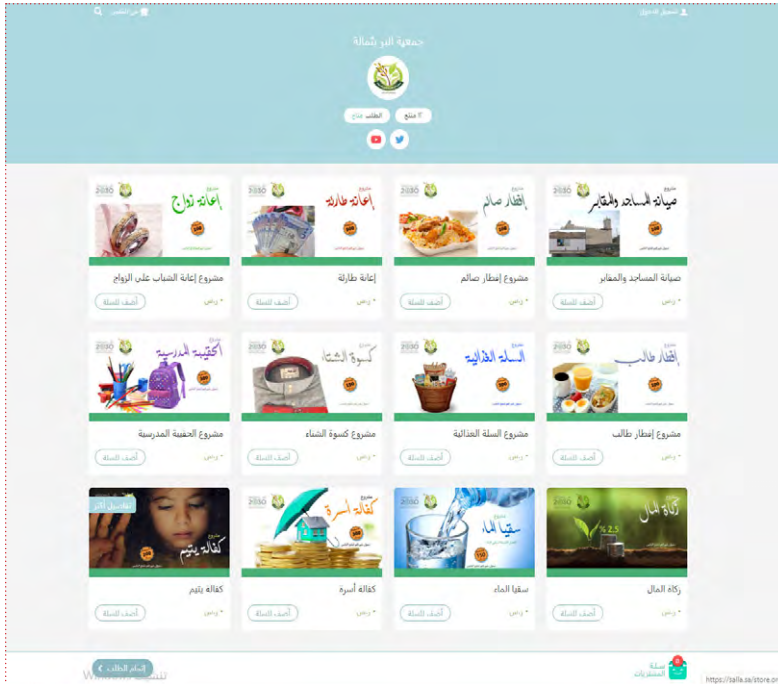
تسجيل الدخول

عن المتجر

جمعية البر بشمالة

٣ منتج

الطلب متاح

مشروع صيانة المساجد والمقابر

2030

صيانة المساجد والمقابر

* ريال

أضف للسلة

مشروع إفطار صائم

2030

إفطار صائم

مشروع إفطار صائم

* ريال

أضف للسلة

مشروع إعانة طارئة

2030

إعانة طارئة

* ريال

أضف للسلة

مشروع إعانة زواج

2030

مشروع إعانة الشباب على الزواج

* ريال

أضف للسلة

مشروع إفطار طالب

2030

مشروع إفطار طالب

* ريال

أضف للسلة

مشروع السلة الغذائية

2030

مشروع السلة الغذائية

* ريال

أضف للسلة

مشروع كسوة الشتاء

2030

مشروع كسوة الشتاء

* ريال

أضف للسلة

مشروع الحقيبة المدرسية

2030

مشروع الحقيبة المدرسية

* ريال

أضف للسلة

زكاة المال

% 2.5

زكاة المال

* ريال

أضف للسلة

سقيا الماء

2030

سقيا الماء

* ريال

أضف للسلة

مشروع كفالة أسرة

2030

كفالة أسرة

* ريال

أضف للسلة

تفاصيل أكثر

مشروع كفالة يتيم

كفالة يتيم

* ريال

أضف للسلة

سلة المشتريات

إتمام الطلب

https://salla.sa/store.o